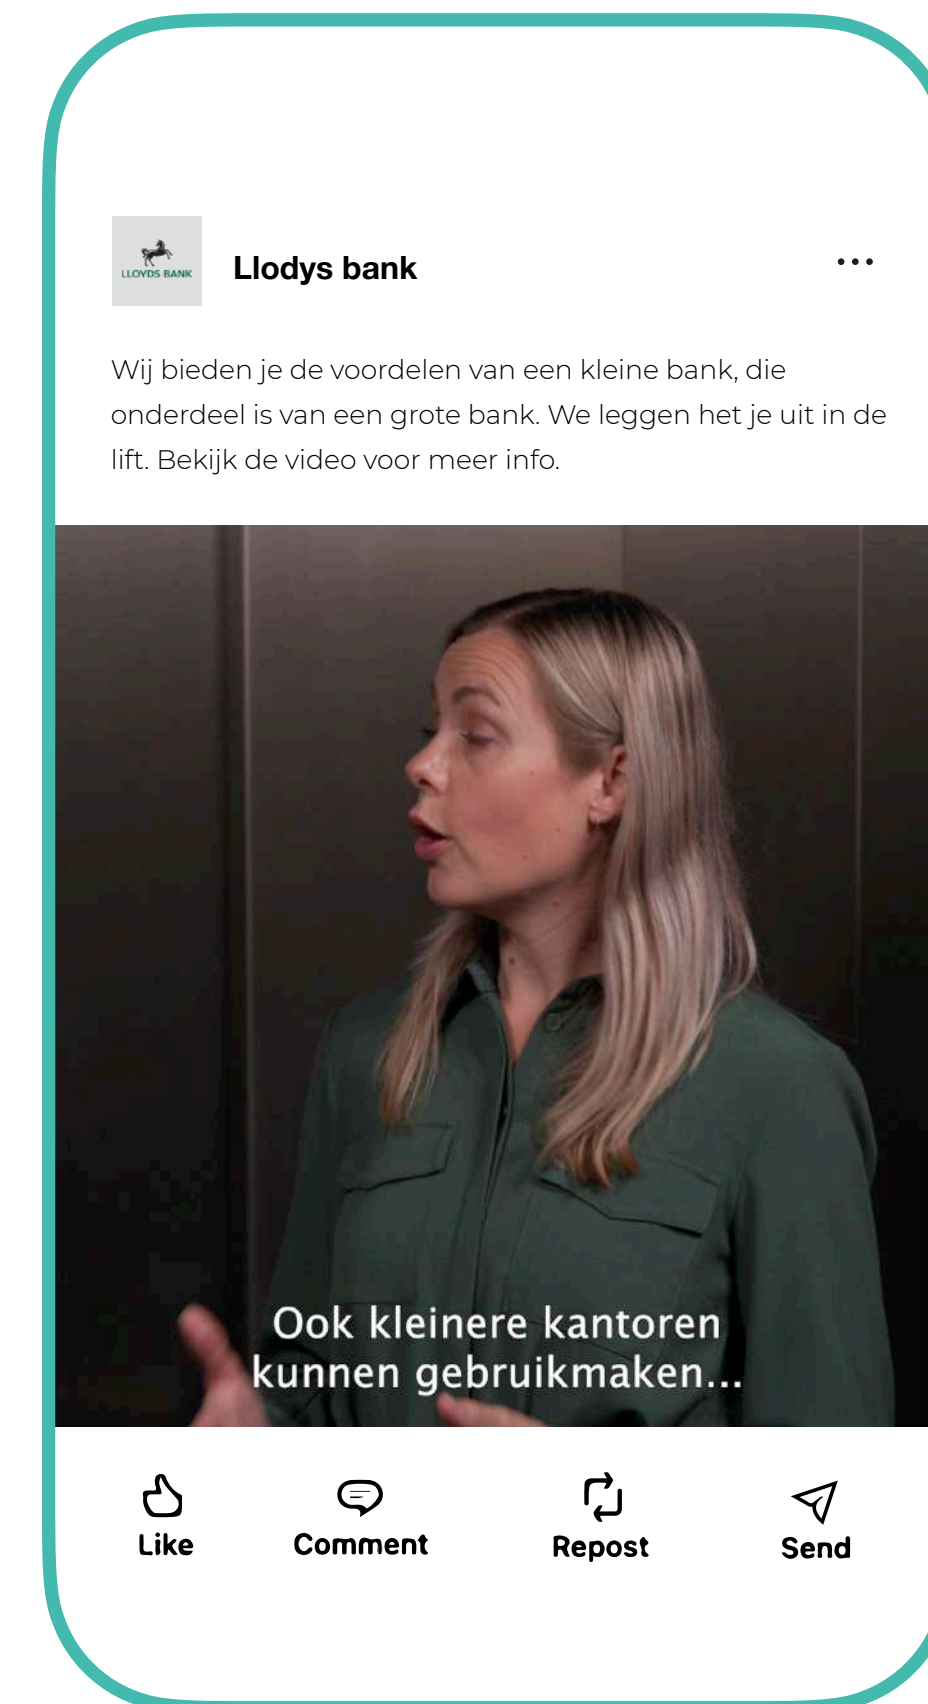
LLOYDS BANK

Llodys bank

...

Wij bieden je de voordelen van een kleine bank, die onderdeel is van een grote bank. We leggen het je uit in de lift. Bekijk de video voor meer info.

Ook kleinere kantoren kunnen gebruikmaken...

Like

Comment

Repost

Send